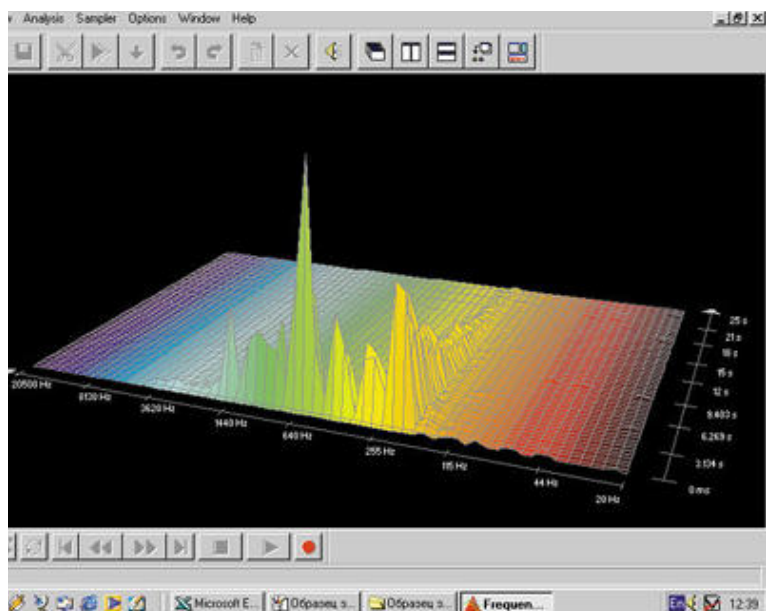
v Analysis Sampler Options Window Help

20500 Hz
8130 Hz
3620 Hz
1440 Hz
640 Hz
255 Hz
115 Hz
44 Hz
20 Hz

25 s
21 s
18 s
15 s
12 s
9.403 s
6.269 s
3.134 s
0 ms

Microsoft E... Образец з... Образец з... Frequen...
12:39